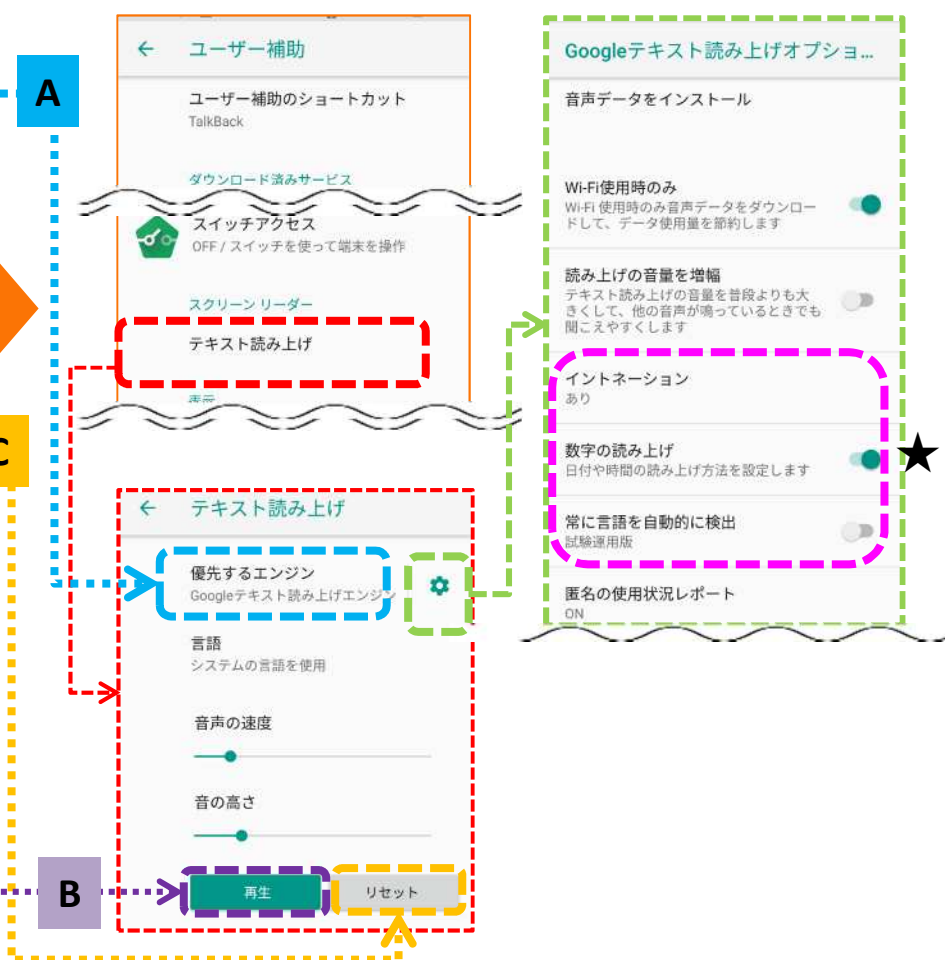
A

ユーザー補助

ユーザー補助のショートカット
TalkBack

ダウンロード済みサービス

スイッチアクセス
OFF / スイッチを使って端末を操作

スクリーン リーダー

テキスト読み上げ

C

テキスト読み上げ

優先するエンジン
Googleテキスト読み上げエンジン

言語
システムの言語を使用

音声の速度

音の高さ

B

再生

リセット

Googleテキスト読み上げオプショ...

音声データをインストール

Wi-Fi使用時のみ
Wi-Fi 使用時のみ音声データをダウンロードして、データ使用量を節約します

読み上げの音量を増幅
テキスト読み上げの音量を普段よりも大きくして、他の音声が鳴っているときでも聞こえやすくします

イントネーション
あり

数字の読み上げ
日付や時間の読み上げ方法を設定します

★

常に言語を自動的に検出
試験運用版

匿名の使用状況レポート
ON